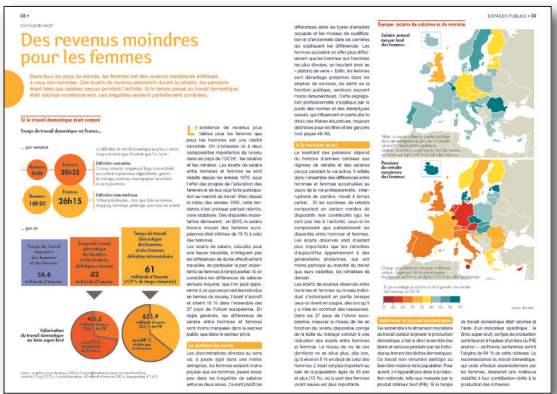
58 •

ESPACES PUBLICS • 59

Des revenus moindres pour les femmes

Dans tous les pays du monde, les femmes ont des revenus monétaires inférieurs à ceux des hommes. Cela résulte de revenus percevant durant la retraite, les pensions étant liées aux salaires perçus pendant l'activité. Si le temps passé au travail domestique était valorisé monétairement, ces inégalités seraient partiellement corrigées.

Si le travail domestique était compté

Temps de travail domestique en France...

... par semaine

Hommes 20h32

Femmes 26h15

Hommes 16h20

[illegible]

... par an

Temps de travail domestique des hommes

38,4 milliards d'heures

42 milliards d'heures

61 milliards d'heures

Valorisation du travail domestique en % du produit intérieur brut

L'existence de revenus plus faibles pour les femmes que pour les hommes est une réalité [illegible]

Le plafond de verre

À la retraite aussi

Europe : écarts de salaires et de retraite

Salaire annuel moyen brut des hommes

Pension moyenne des femmes par rapport aux hommes

Valoriser le travail domestique

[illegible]